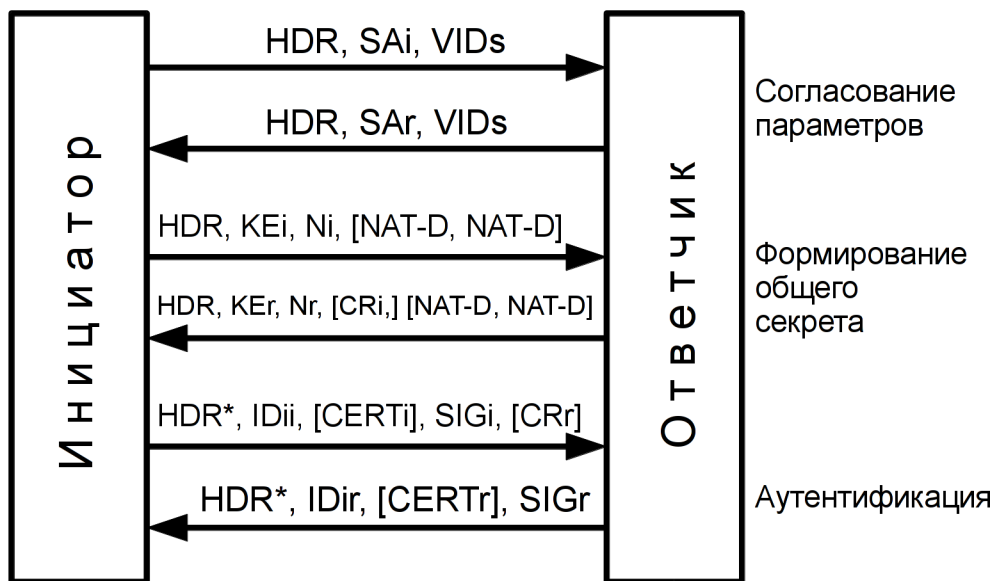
Инициатор

HDR, SAi, VIDs

HDR, SAr, VIDs

HDR, KEi, Ni, [NAT-D, NAT-D]

HDR, KEr, Nr, [CRi,] [NAT-D, NAT-D]

HDR*, IDii, [CERTi], SIGi, [CRr]

HDR*, IDir, [CERTr], SIGr

Ответчик

Согласование параметров

Формирование общего секрета

Аутентификация